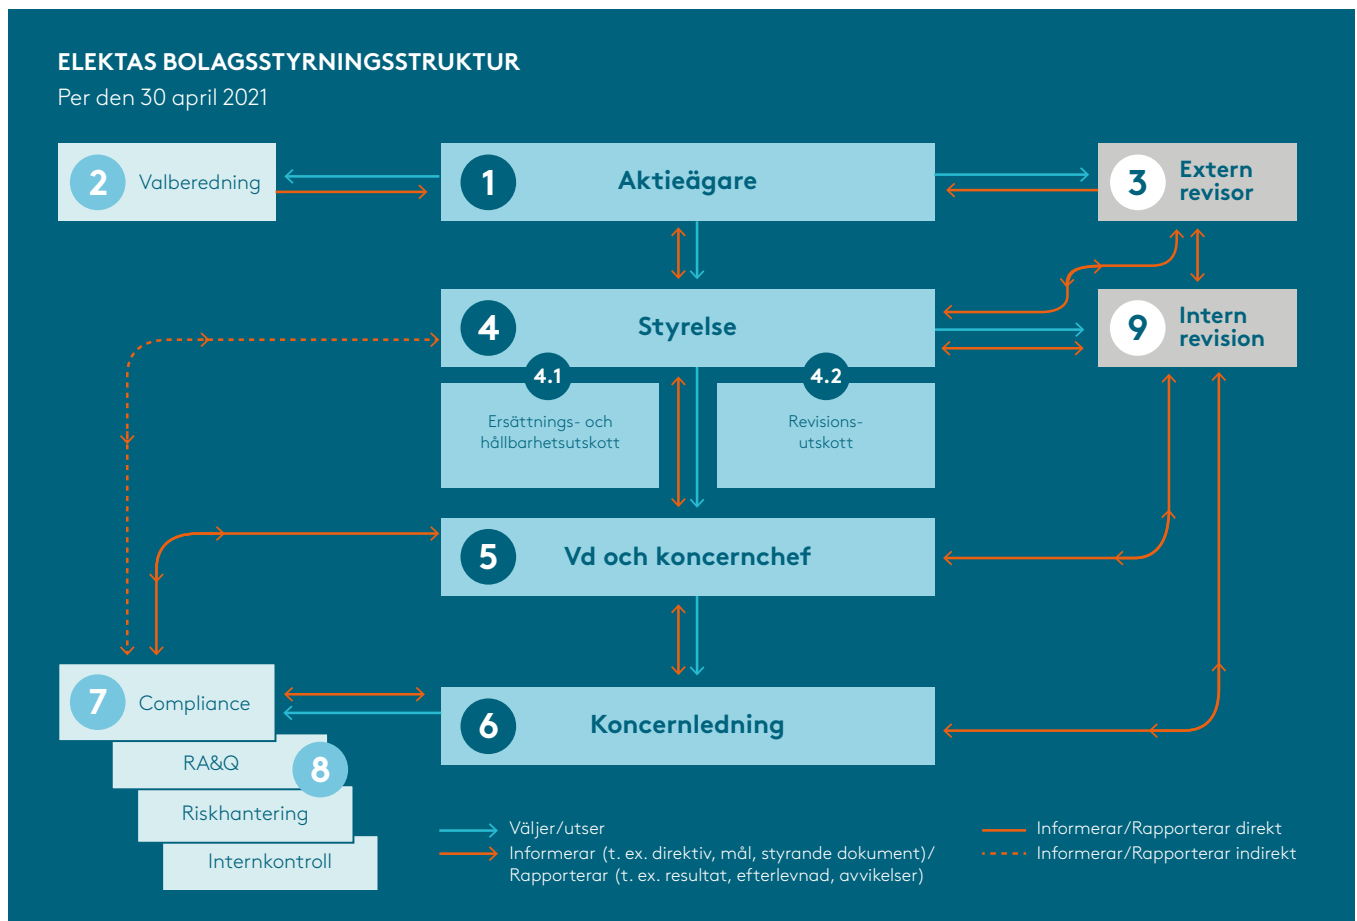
ELEKTAS BOLAGSSTYRNINGSSTRUKTUR
Per den 30 april 2021

2 Valberedning

1 Aktieägare

3 Extern revisor

4 Styrelse

9 Intern revision

4.1 Ersättnings- och hållbarhetsutskott

4.2 Revisionsutskott

5 Vd och koncernchef

7 Compliance

6 Koncernledning

RA&Q 8

Riskhantering

Internkontroll

Väljer/utser
Informerar (t. ex. direktiv, mål, styrande dokument)/ Rapporterar (t. ex. resultat, efterlevnad, avvikelser)

Informerar/Rapporterar direkt
Informerar/Rapporterar indirekt